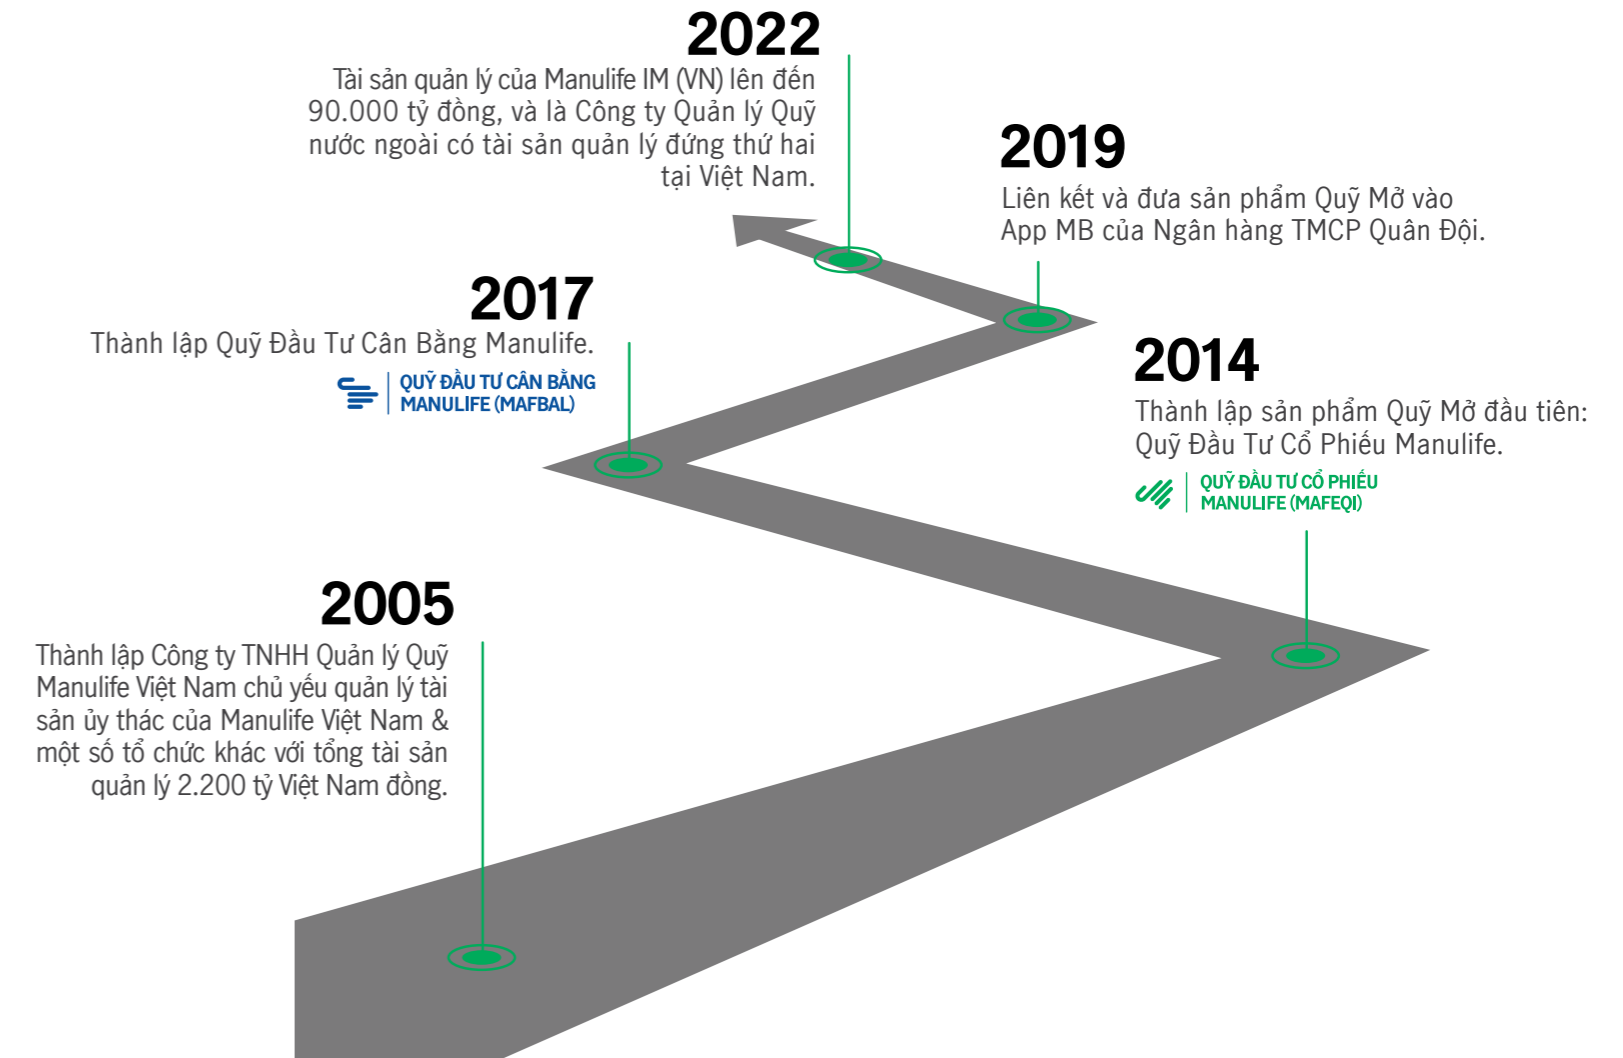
2022
Tài sản quản lý của Manulife IM (VN) lên đến 90.000 tỷ đồng, và là Công ty Quản lý Quỹ nước ngoài có tài sản quản lý đứng thứ hai tại Việt Nam.

2019
Liên kết và đưa sản phẩm Quỹ Mở vào App MB của Ngân hàng TMCP Quân Đội.

2017
Thành lập Quỹ Đầu Tư Cân Bằng Manulife.

QUỸ ĐẦU TƯ CÂN BẰNG MANULIFE (MAFBAL)

2014
Thành lập sản phẩm Quỹ Mở đầu tiên: Quỹ Đầu Tư Cổ Phiếu Manulife.

QUỸ ĐẦU TƯ CỔ PHIẾU MANULIFE (MAFEQI)

2005
Thành lập Công ty TNHH Quản lý Quỹ Manulife Việt Nam chủ yếu quản lý tài sản ủy thác của Manulife Việt Nam & một số tổ chức khác với tổng tài sản quản lý 2.200 tỷ Việt Nam đồng.